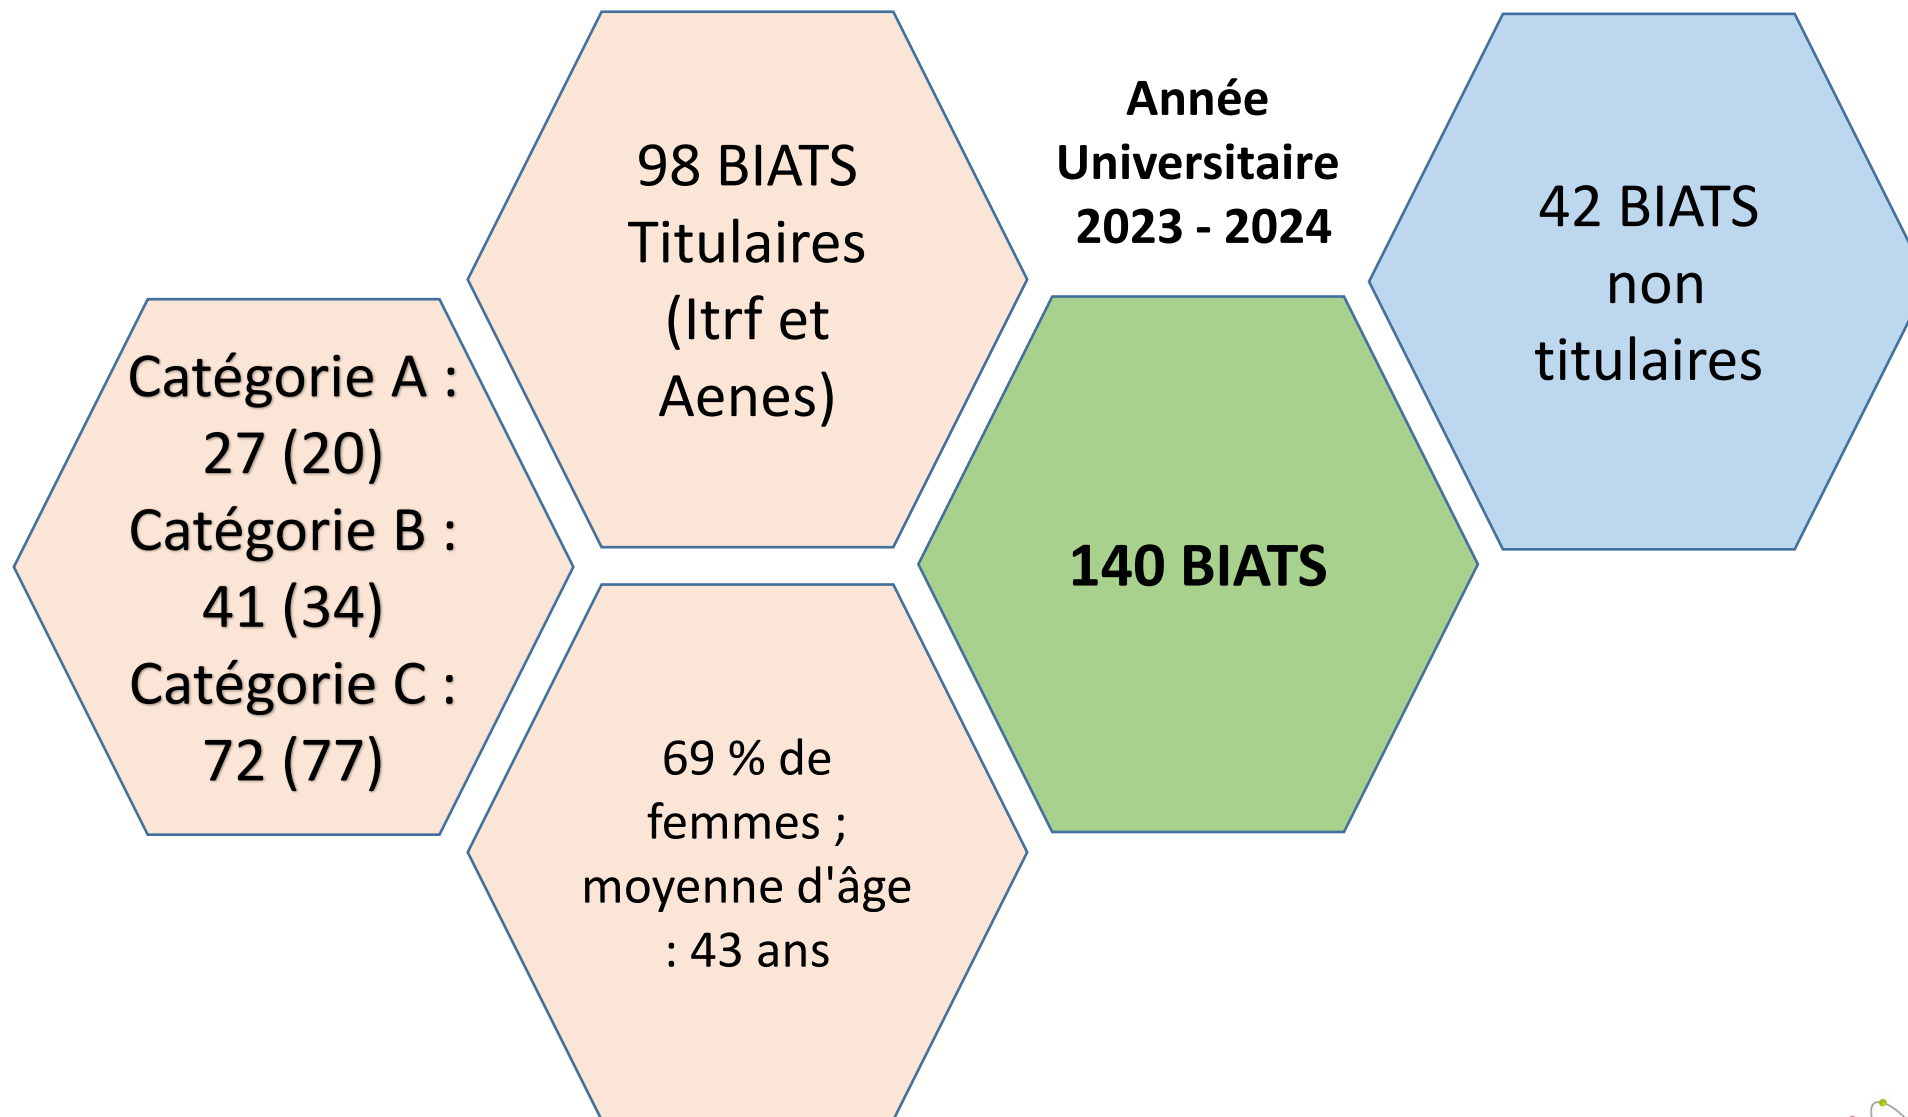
Catégorie A : 27 (20)
Catégorie B : 41 (34)
Catégorie C : 72 (77)

98 BIATS Titulaires (Itrf et Aenes)

69 % de femmes ; moyenne d'âge : 43 ans

Année Universitaire 2023 - 2024

140 BIATS

42 BIATS non titulaires